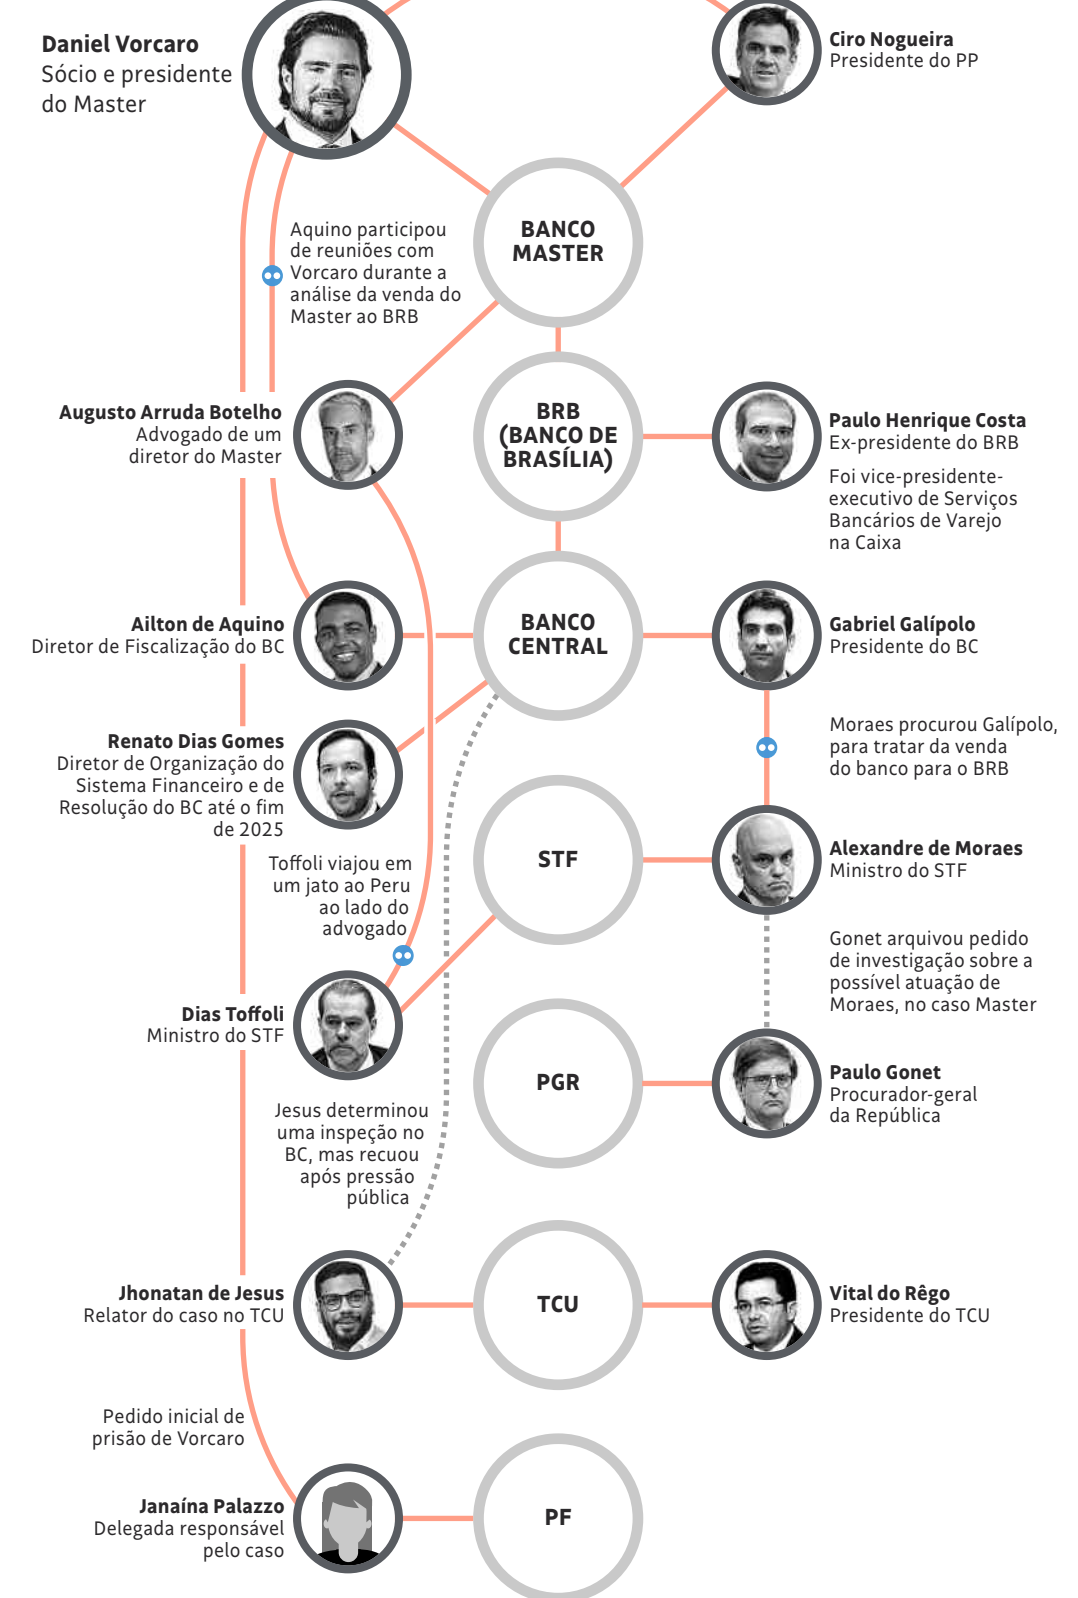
Daniel Vorcaro
Sócio e presidente do Master

Ciro Nogueira
Presidente do PP

Aquino participou de reuniões com Vorcaro durante a análise da venda do Master ao BRB

BANCO MASTER

Augusto Arruda Botelho
Advogado de um diretor do Master

BRB (BANCO DE BRASÍLIA)

Paulo Henrique Costa
Ex-presidente do BRB

Foi vice-presidente-executivo de Serviços Bancários de Varejo na Caixa

Ailton de Aquino
Diretor de Fiscalização do BC

BANCO CENTRAL

Gabriel Galípolo
Presidente do BC

Moraes procurou Galípolo, para tratar da venda do banco para o BRB

Renato Dias Gomes
Diretor de Organização do Sistema Financeiro e de Resolução do BC até o fim de 2025

Toffoli viajou em um jato ao Peru ao lado do advogado

STF

Alexandre de Moraes
Ministro do STF

Gonet arquivou pedido de investigação sobre a possível atuação de Moraes, no caso Master

Dias Toffoli
Ministro do STF

PGR

Paulo Gonet
Procurador-geral da República

Jesus determinou uma inspeção no BC, mas recuou após pressão pública

Jhonatan de Jesus
Relator do caso no TCU

TCU

Vital do Rêgo
Presidente do TCU

Pedido inicial de prisão de Vorcaro

Janaína Palazzo
Delegada responsável pelo caso

PF